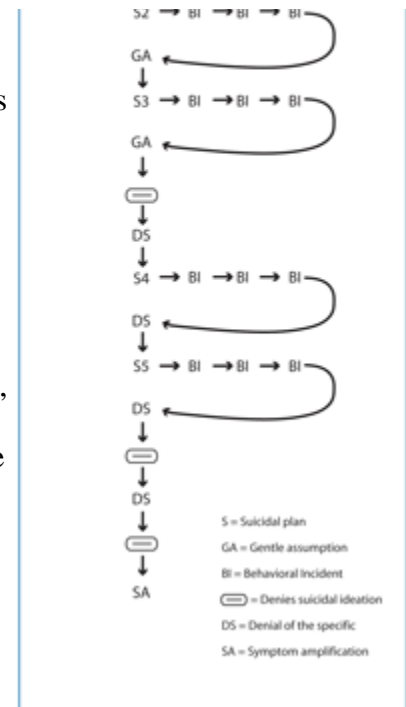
S2 → BI → BI → BI
GA
↓
S3 → BI → BI → BI
GA
↓
↓
DS
↓
S4 → BI → BI → BI
DS
↓
S5 → BI → BI → BI
DS
↓
↓
DS
↓
↓
SA

S = Suicidal plan
GA = Gentle assumption
BI = Behavioral Incident
= Denies suicidal ideation
DS = Denial of the specific
SA = Symptom amplification

s
,
e